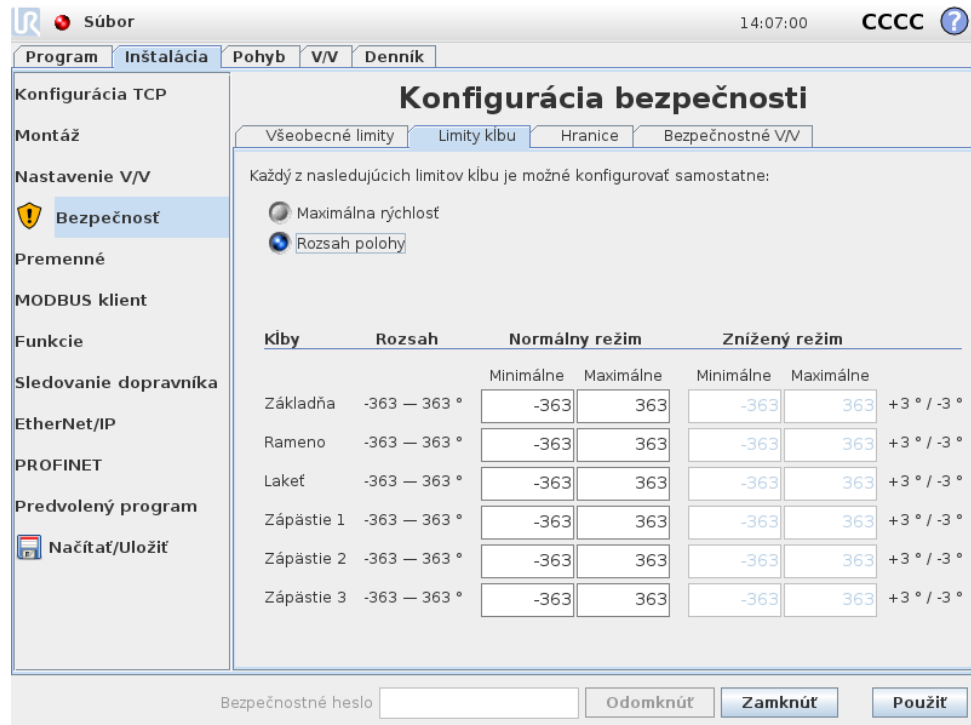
Súbor 14:07:00 CCCC ?

Program | Inštalácia | Pohyb | V/V | Denník

Konfigurácia TCP
Montáž
Nastavenie V/V
Bezpečnosť
Premenné
MODBUS klient
Funkcie
Sledovanie dopravníka
EtherNet/IP
PROFINET
Predvolený program
Načítať/Uložiť

Konfigurácia bezpečnosti

Všeobecné limity | Limity kĺbu | Hranice | Bezpečnostné V/V

Každý z nasledujúcich limitov kĺbu je možné konfigurovať samostatne:

Maximálna rýchlosť
Rozsah polohy

| Kĺby | Rozsah | Normálny režim Minimálne | Normálny režim Maximálne | Znížený režim Minimálne | Znížený režim Maximálne | |
|---|---|---|---|---|---|---|
| Základňa | -363 — 363 ° | -363 | 363 | -363 | 363 | +3 ° / -3 ° |
| Rameno | -363 — 363 ° | -363 | 363 | -363 | 363 | +3 ° / -3 ° |
| Lakeť | -363 — 363 ° | -363 | 363 | -363 | 363 | +3 ° / -3 ° |
| Zápästie 1 | -363 — 363 ° | -363 | 363 | -363 | 363 | +3 ° / -3 ° |
| Zápästie 2 | -363 — 363 ° | -363 | 363 | -363 | 363 | +3 ° / -3 ° |
| Zápästie 3 | -363 — 363 ° | -363 | 363 | -363 | 363 | +3 ° / -3 ° |

Bezpečnostné heslo | Odomknúť | Zamknúť | Použiť